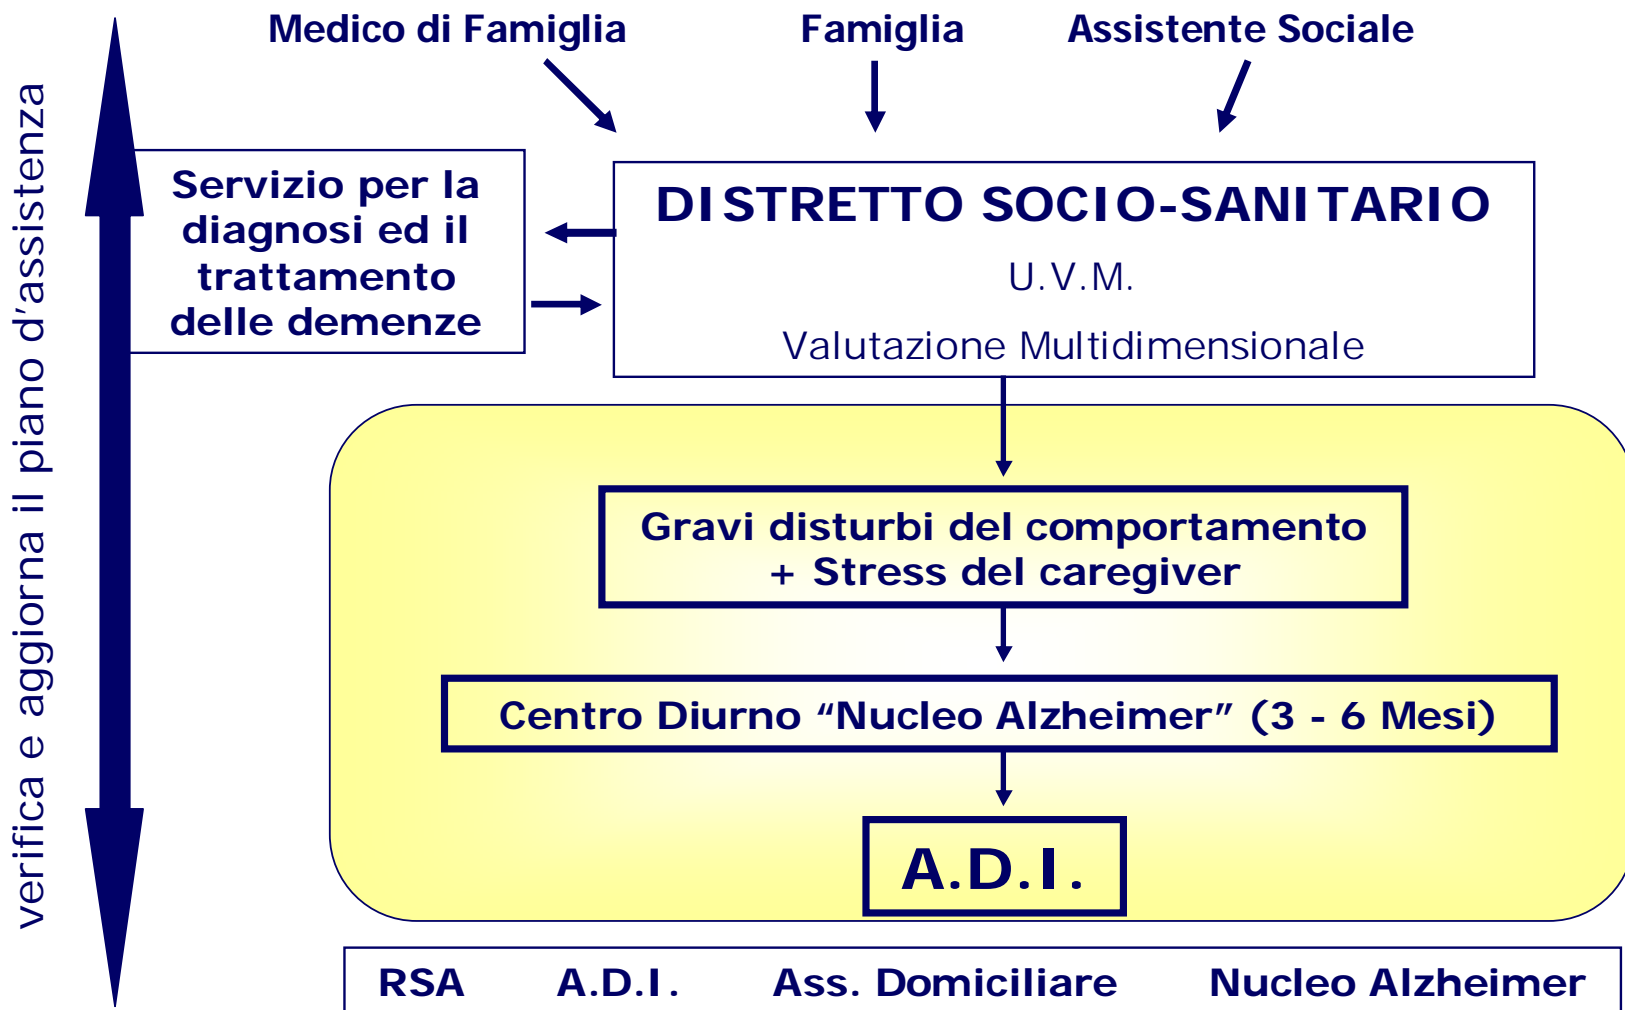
verifica e aggiorna il piano d'assistenza

Medico di Famiglia

Famiglia

Assistente Sociale

Servizio per la diagnosi ed il trattamento delle demenze

DISTRETTO SOCIO-SANITARIO

U.V.M.

Valutazione Multidimensionale

Gravi disturbi del comportamento + Stress del caregiver

Centro Diurno "Nucleo Alzheimer" (3 - 6 Mesi)

A.D.I.

RSA A.D.I. Ass. Domiciliare Nucleo Alzheimer